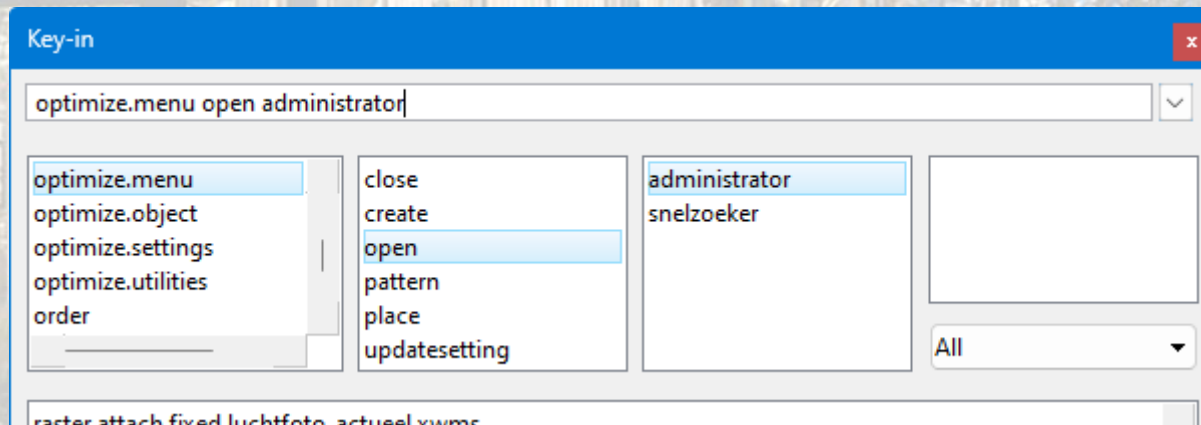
Key-in

x

optimize.menu open administrator

optimize.menu
optimize.object
optimize.settings
optimize.utilities
order

close
create
open
pattern
place
updatesetting

administrator
snelzoeker

All

raster attach fixed luchtfoto_actueel.xwms